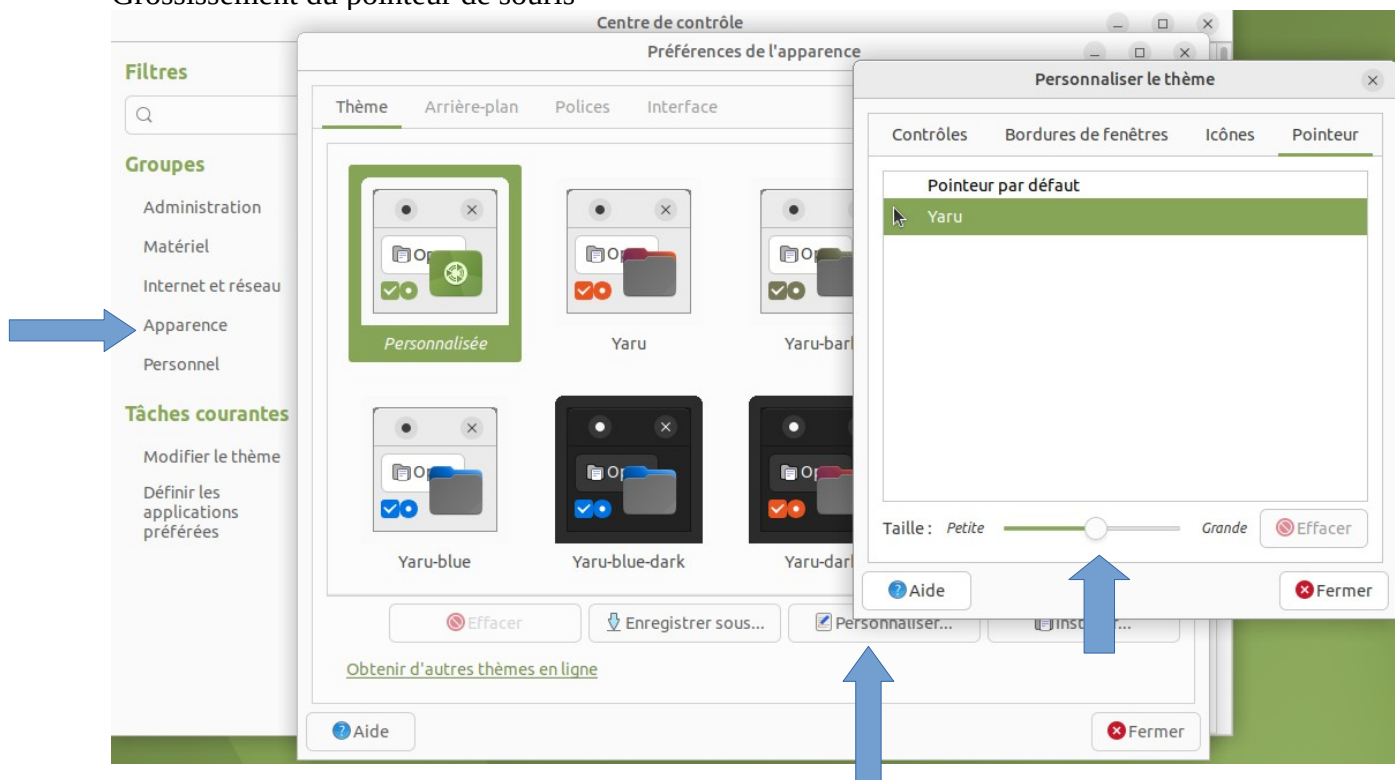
Grossissement du pointeur de souris

Centre de contrôle

Filtres

Groupes

Administration

Matériel

Internet et réseau

Apparence

Personnel

Tâches courantes

Modifier le thème

Définir les applications préférées

Préférences de l'apparence

Thème Arrière-plan Polices Interface

Op

Personnalisée

Op

Yaru

Op

Yaru-dar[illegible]

Op

Yaru-blue

Op

Yaru-blue-dark

Op

Yaru-dar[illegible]

Effacer

Enregistrer sous...

Personnaliser...

Inst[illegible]...

Obtenir d'autres thèmes en ligne

Aide

Fermer

Personnaliser le thème

Contrôles Bordures de fenêtres Icônes Pointeur

Pointeur par défaut

Yaru

Taille : Petite Grande

Effacer

Aide

Fermer